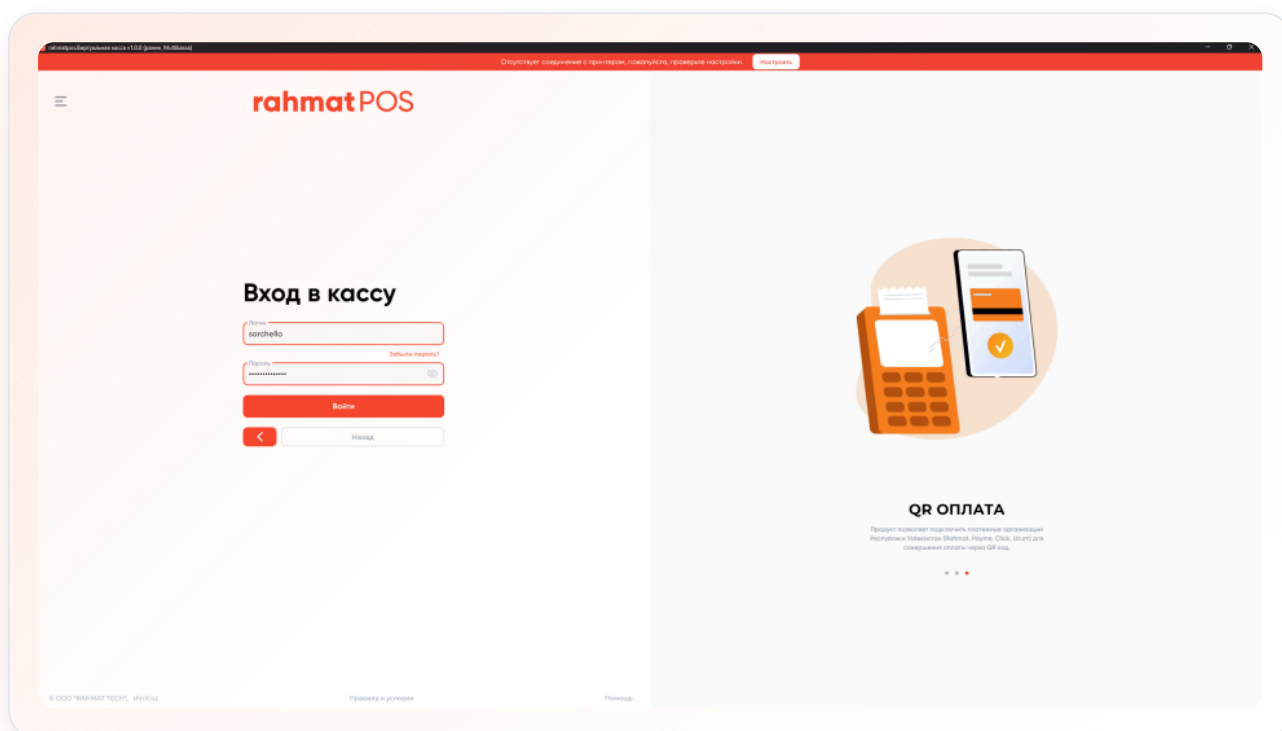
rahmatpos.Виртуальная касса v1.0.0 ([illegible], Multikassa)

Отсутствует соединение с принтером, пожалуйста, проверьте настройки. Настроить

rahmatPOS

Вход в кассу

Логин
sorchello

Забыли пароль?

Пароль
••••••••••••••••

Войти

Назад

© ООО "RAHMAT TECH", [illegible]

Правила и условия

Помощь

QR ОПЛАТА

Продукт позволяет подключить платежные организации Республики Узбекистан (Rahmat, Payme, Click, Uzum) для совершения оплаты через QR код.